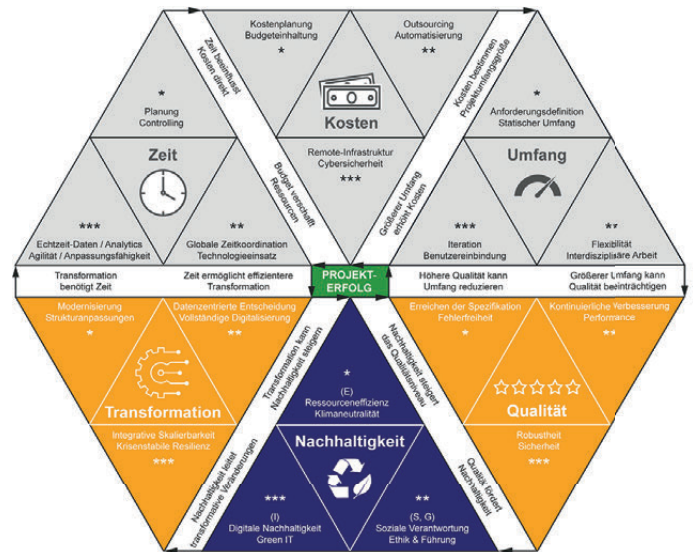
Kostenplanung
Budgeteinhaltung
*

Outsourcing
Automatisierung
**

Zeit beeinflusst Kosten direkt

Kosten bestimmen Projektumfangsgröße

*
Planung
Controlling

Kosten

*
Anforderungsdefinition
Statischer Umfang

Zeit

Budget verschafft Ressourcen

Remote-Infrastruktur
Cybersicherheit
***

Größerer Umfang erhöht Kosten

Umfang

***
Echtzeit-Daten / Analytics
Agilität / Anpassungsfähigkeit

**
Globale Zeitkoordination
Technologieeinsatz

***
Iteration
Benutzereinbindung

**
Flexibilität
Interdisziplinäre Arbeit

Transformation benötigt Zeit

Zeit ermöglicht effizientere Transformation

PROJEKT-ERFOLG

Höhere Qualität kann Umfang reduzieren

Größerer Umfang kann Qualität beeinträchtigen

Modernisierung
Strukturanpassungen
*

Datenzentrierte Entscheidung
Vollständige Digitalisierung
**

Transformation kann Nachhaltigkeit steigern

Nachhaltigkeit steigert das Qualitätsniveau

Erreichen der Spezifikation
Fehlerfreiheit
*

Kontinuierliche Verbesserung
Performance
**

*
(E)
Ressourceneffizienz
Klimaneutralität

Transformation

Qualität

Integrative Skalierbarkeit
Krisenstabile Resilienz
***

Nachhaltigkeit

Robustheit
Sicherheit
***

Nachhaltigkeit leitet transformative Veränderungen

Qualität fördert Nachhaltigkeit

***
(I)
Digitale Nachhaltigkeit
Green IT

**
(S, G)
Soziale Verantwortung
Ethik & Führung